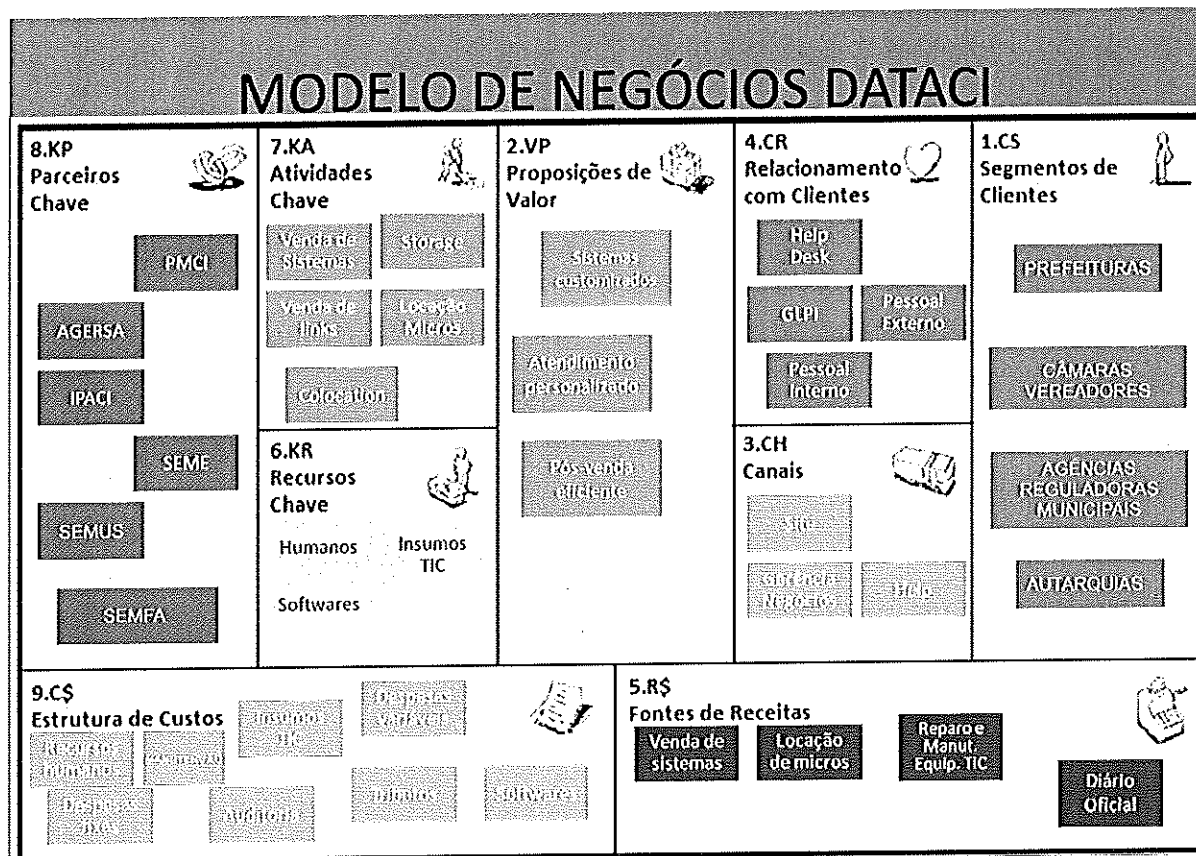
MODELO DE NEGÓCIOS DATACI

8.KP
Parceiros Chave

PMCI

AGERSA

IPACI

SEME

SEMUS

SEMFA

7.KA
Atividades Chave

Venda de Sistemas

Storage

Venda de links

Locação Micros

Colocation

6.KR
Recursos Chave

Humanos

Insumos TIC

Softwares

2.VP
Proposições de Valor

Sistemas customizados

Atendimento personalizado

Pós-venda eficiente

4.CR
Relacionamento com Clientes

Help Desk

GLPI

Pessoal Externo

Pessoal Interno

3.CH
Canais

Site

Gerência Negócios

Help

1.CS
Segmentos de Clientes

PREFEITURAS

CÂMARAS VEREADORES

AGÊNCIAS REGULADORAS MUNICIPAIS

AUTARQUIAS

9.C$
Estrutura de Custos

Insumos TIC

Despesas variáveis

Recursos humanos

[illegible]

Despesas fixas

Auditoria

Tributos

Software

5.R$
Fontes de Receitas

Venda de sistemas

Locação de micros

Reparo e Manut. Equip. TIC

Diário Oficial